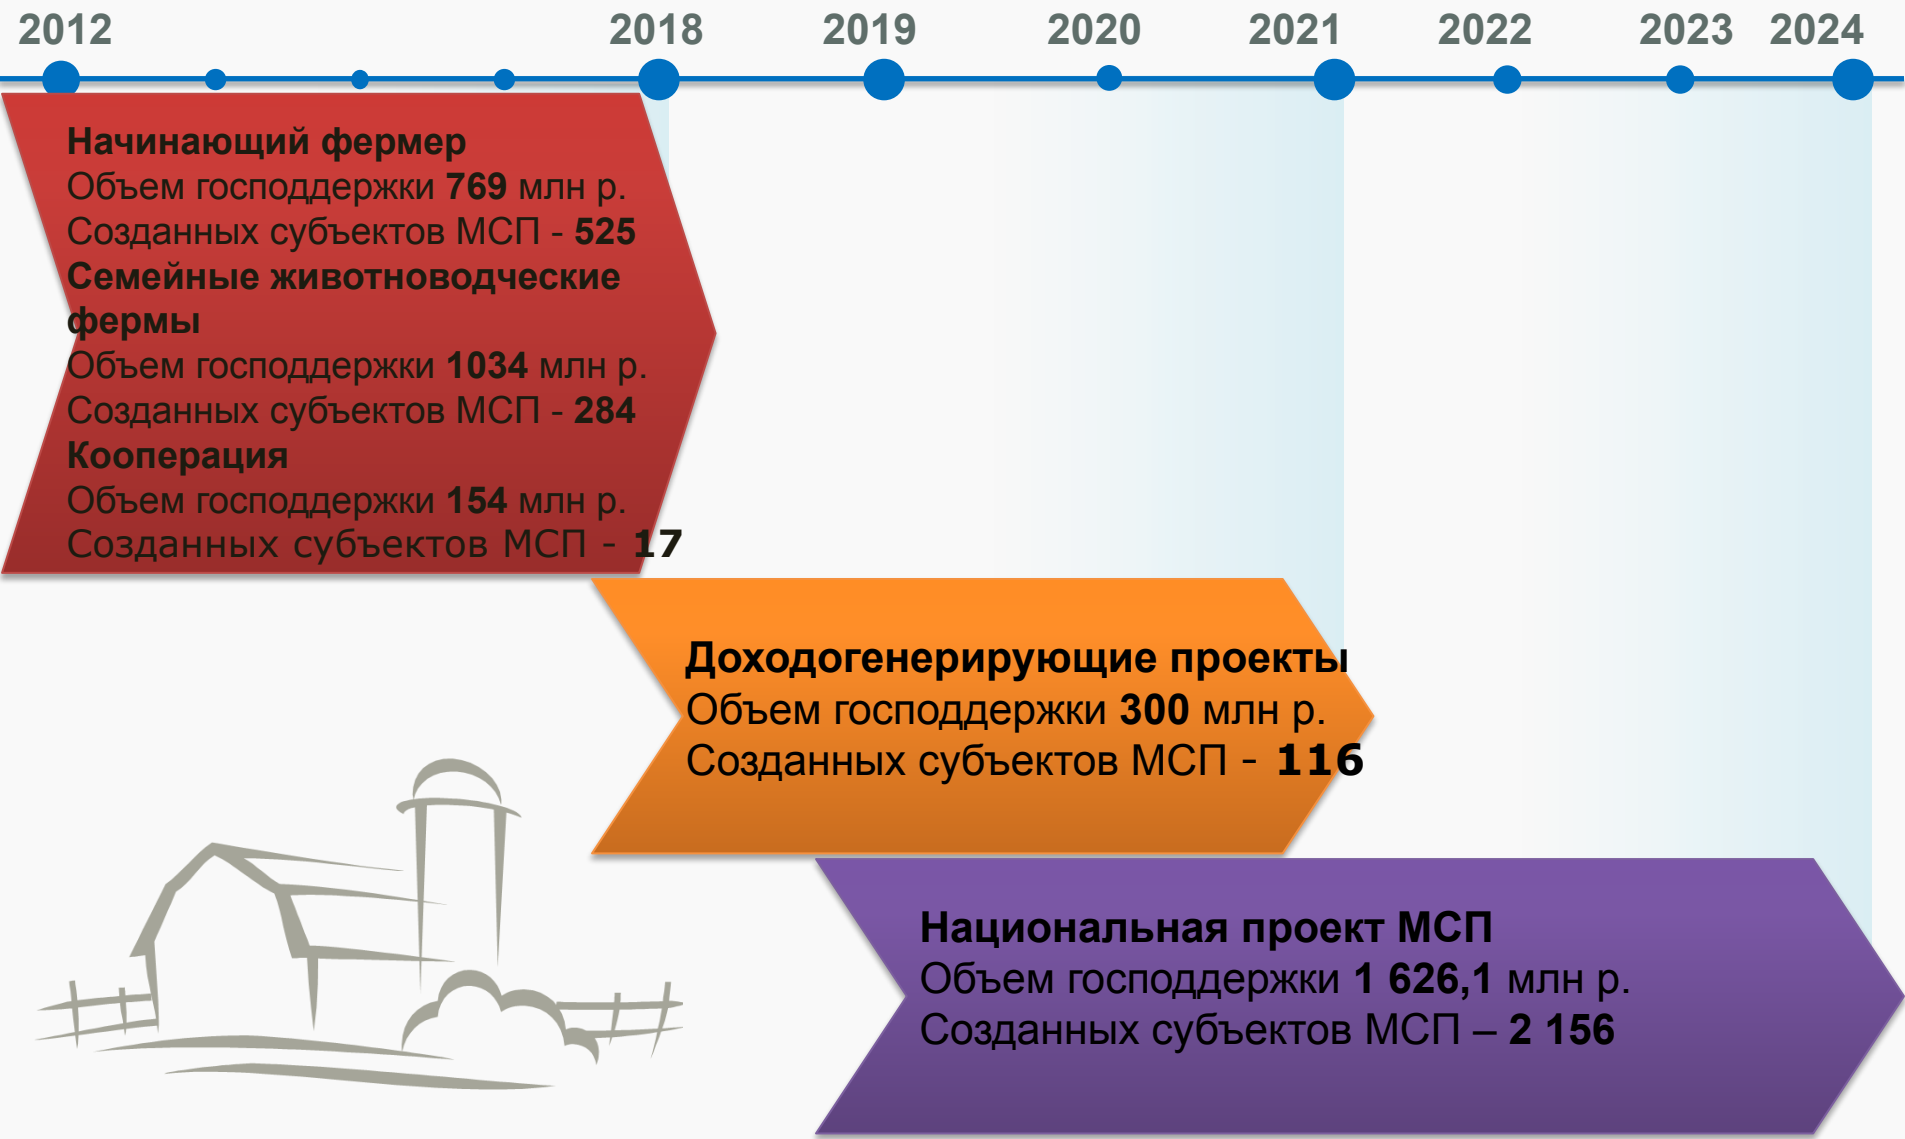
2012 2018 2019 2020 2021 2022 2023 2024

Начинающий фермер
Объем господдержки 769 млн р.
Созданных субъектов МСП - 525
Семейные животноводческие фермы
Объем господдержки 1034 млн р.
Созданных субъектов МСП - 284
Кооперация
Объем господдержки 154 млн р.
Созданных субъектов МСП - 17

Доходогенерирующие проекты
Объем господдержки 300 млн р.
Созданных субъектов МСП - 116

Национальная проект МСП
Объем господдержки 1 626,1 млн р.
Созданных субъектов МСП – 2 156